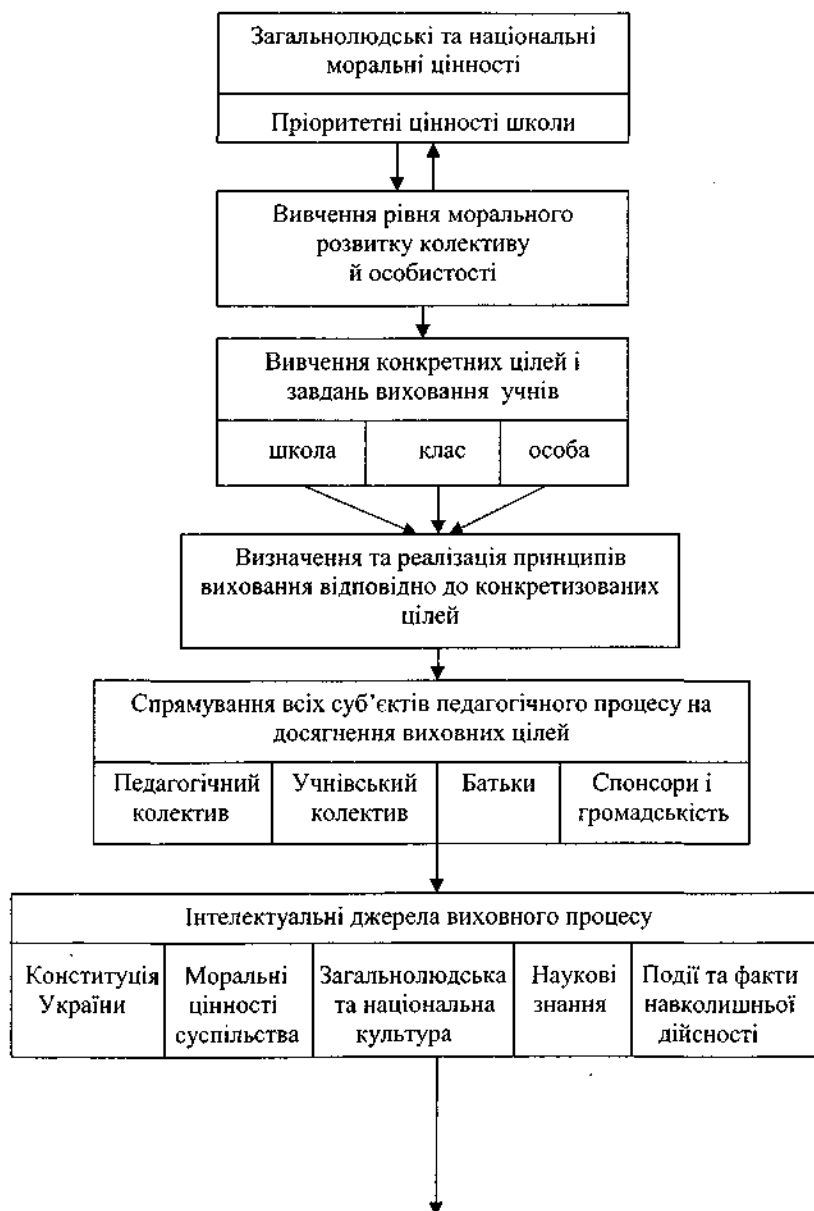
Загальнолюдські та національні моральні цінності

Пріоритетні цінності школи

Вивчення рівня морального розвитку колективу й особистості

Вивчення конкретних цілей і завдань виховання учнів

| школа | клас | особа |
|---|---|---|

Визначення та реалізація принципів виховання відповідно до конкретизованих цілей

Спрямування всіх суб'єктів педагогічного процесу на досягнення виховних цілей

| Педагогічний колектив | Учнівський колектив | Батьки | Спонсори і громадськість |
|---|---|---|---|

Інтелектуальні джерела виховного процесу

| Конституція України | Моральні цінності суспільства | Загальнолюдська та національна культура | Наукові знання | Події та факти навколишньої дійсності |
|---|---|---|---|---|